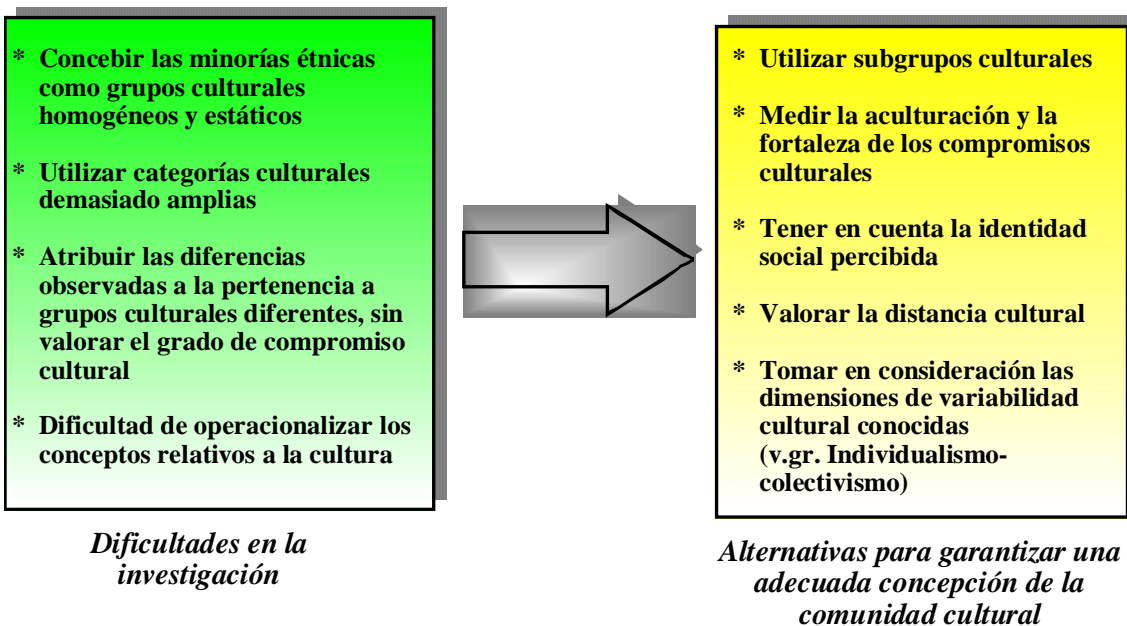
* Concebir las minorías étnicas como grupos culturales homogéneos y estáticos

* Utilizar categorías culturales demasiado amplias

* Atribuir las diferencias observadas a la pertenencia a grupos culturales diferentes, sin valorar el grado de compromiso cultural

* Dificultad de operacionalizar los conceptos relativos a la cultura

*Dificultades en la investigación*

* Utilizar subgrupos culturales

* Medir la aculturación y la fortaleza de los compromisos culturales

* Tener en cuenta la identidad social percibida

* Valorar la distancia cultural

* Tomar en consideración las dimensiones de variabilidad cultural conocidas (v.gr. Individualismo-colectivismo)

*Alternativas para garantizar una adecuada concepción de la comunidad cultural*